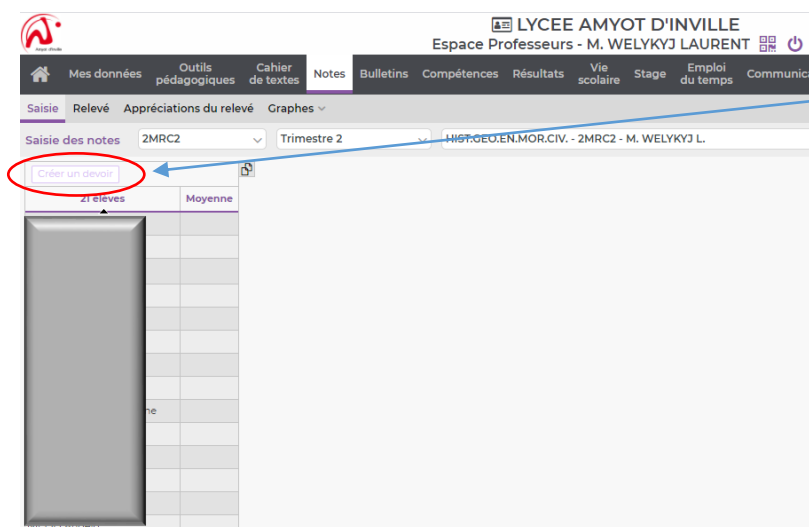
Amyot d'Inville

LYCEE AMYOT D'INVILLE
Espace Professeurs - M. WELYKYJ LAURENT

Mes données | Outils pédagogiques | Cahier de textes | Notes | Bulletins | Compétences | Résultats | Vie scolaire | Stage | Emploi du temps | Communica

Saisie | Relevé | Appréciations du relevé | Graphes

Saisie des notes | 2MRC2 | Trimestre 2 | HIST.GEO.EN.MOR.CIV. - 2MRC2 - M. WELYKYJ L.

Créer un devoir

| 21 élèves | Moyenne |
|---|---|
| | |
| ne | |